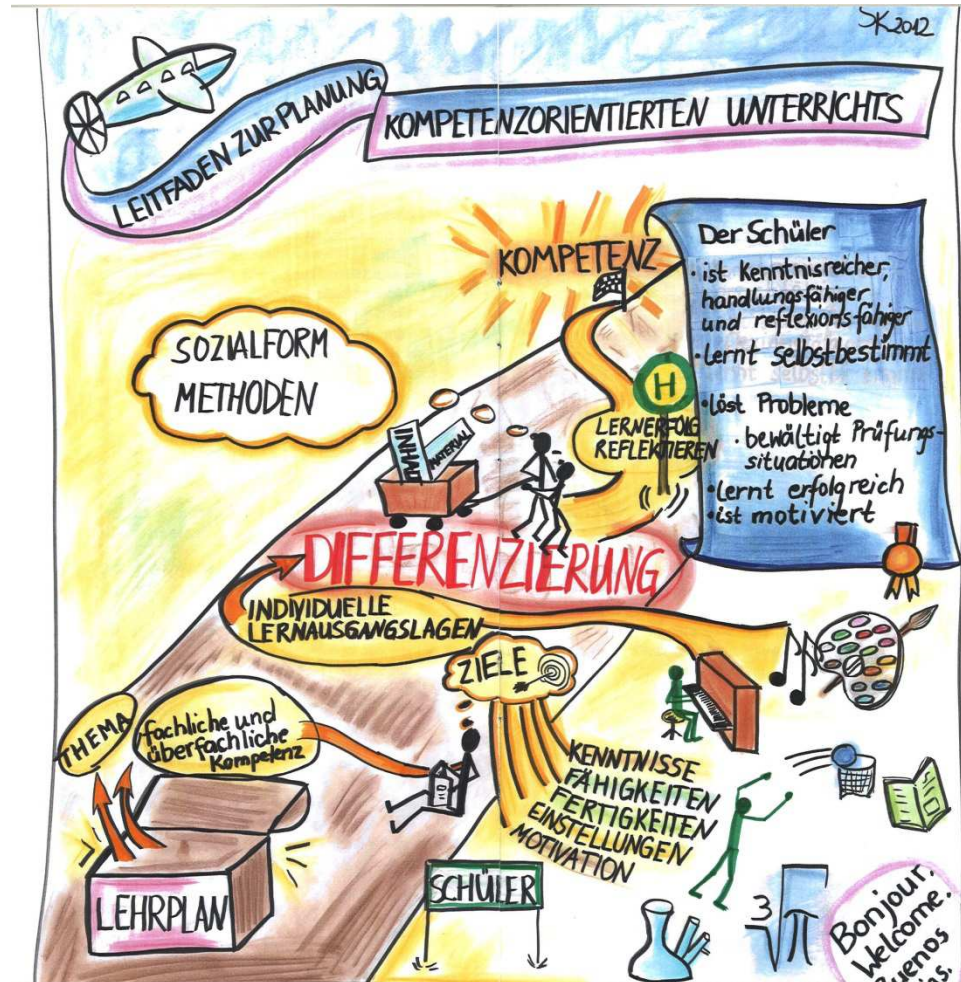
SK 2012

LEITFADEN ZUR PLANUNG KOMPETENZORIENTIERTEN UNTERRICHTS

KOMPETENZ

Der Schüler
• ist kenntnisreicher, handlungsfähiger und reflexionsfähiger
• lernt selbstbestimmt
• löst Probleme
• bewältigt Prüfungssituationen
• lernt erfolgreich
• ist motiviert

SOZIALFORM
METHODEN

H

LERNERFOLG REFLEKTIEREN

INHALT
MATERIAL

DIFFERENZIERUNG

INDIVIDUELLE LERNAUSGANGSLAGEN

ZIELE

THEMA

fachliche und überfachliche Kompetenz

KENNTNISSE
FÄHIGKEITEN
FERTIGKEITEN
EINSTELLUNGEN
MOTIVATION

LEHRPLAN

SCHÜLER

$\sqrt[3]{\pi}$

Bonjour. Welcome. Buenos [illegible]ias.